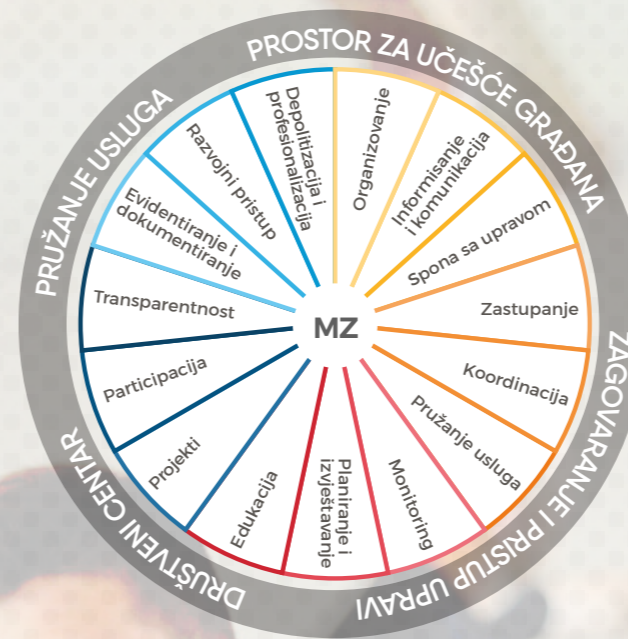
PROSTOR ZA UČEŠĆE GRAĐANA

Organizovanje

Informisanje i komunikacija

Spona sa upravom

Zastupanje

ZAGOVARANJE I PRISTUP UPRAVI

Koordinacija

Pružanje usluga

Monitoring

Planiranje i izvještavanje

Edukacija

DRUŠTVENI CENTAR

Projekti

Participacija

Transparentnost

PRUŽANJE USLUGA

Evidentiranje i dokumentiranje

Razvojni pristup

Depolitizacija i profesionalizacija

MZ